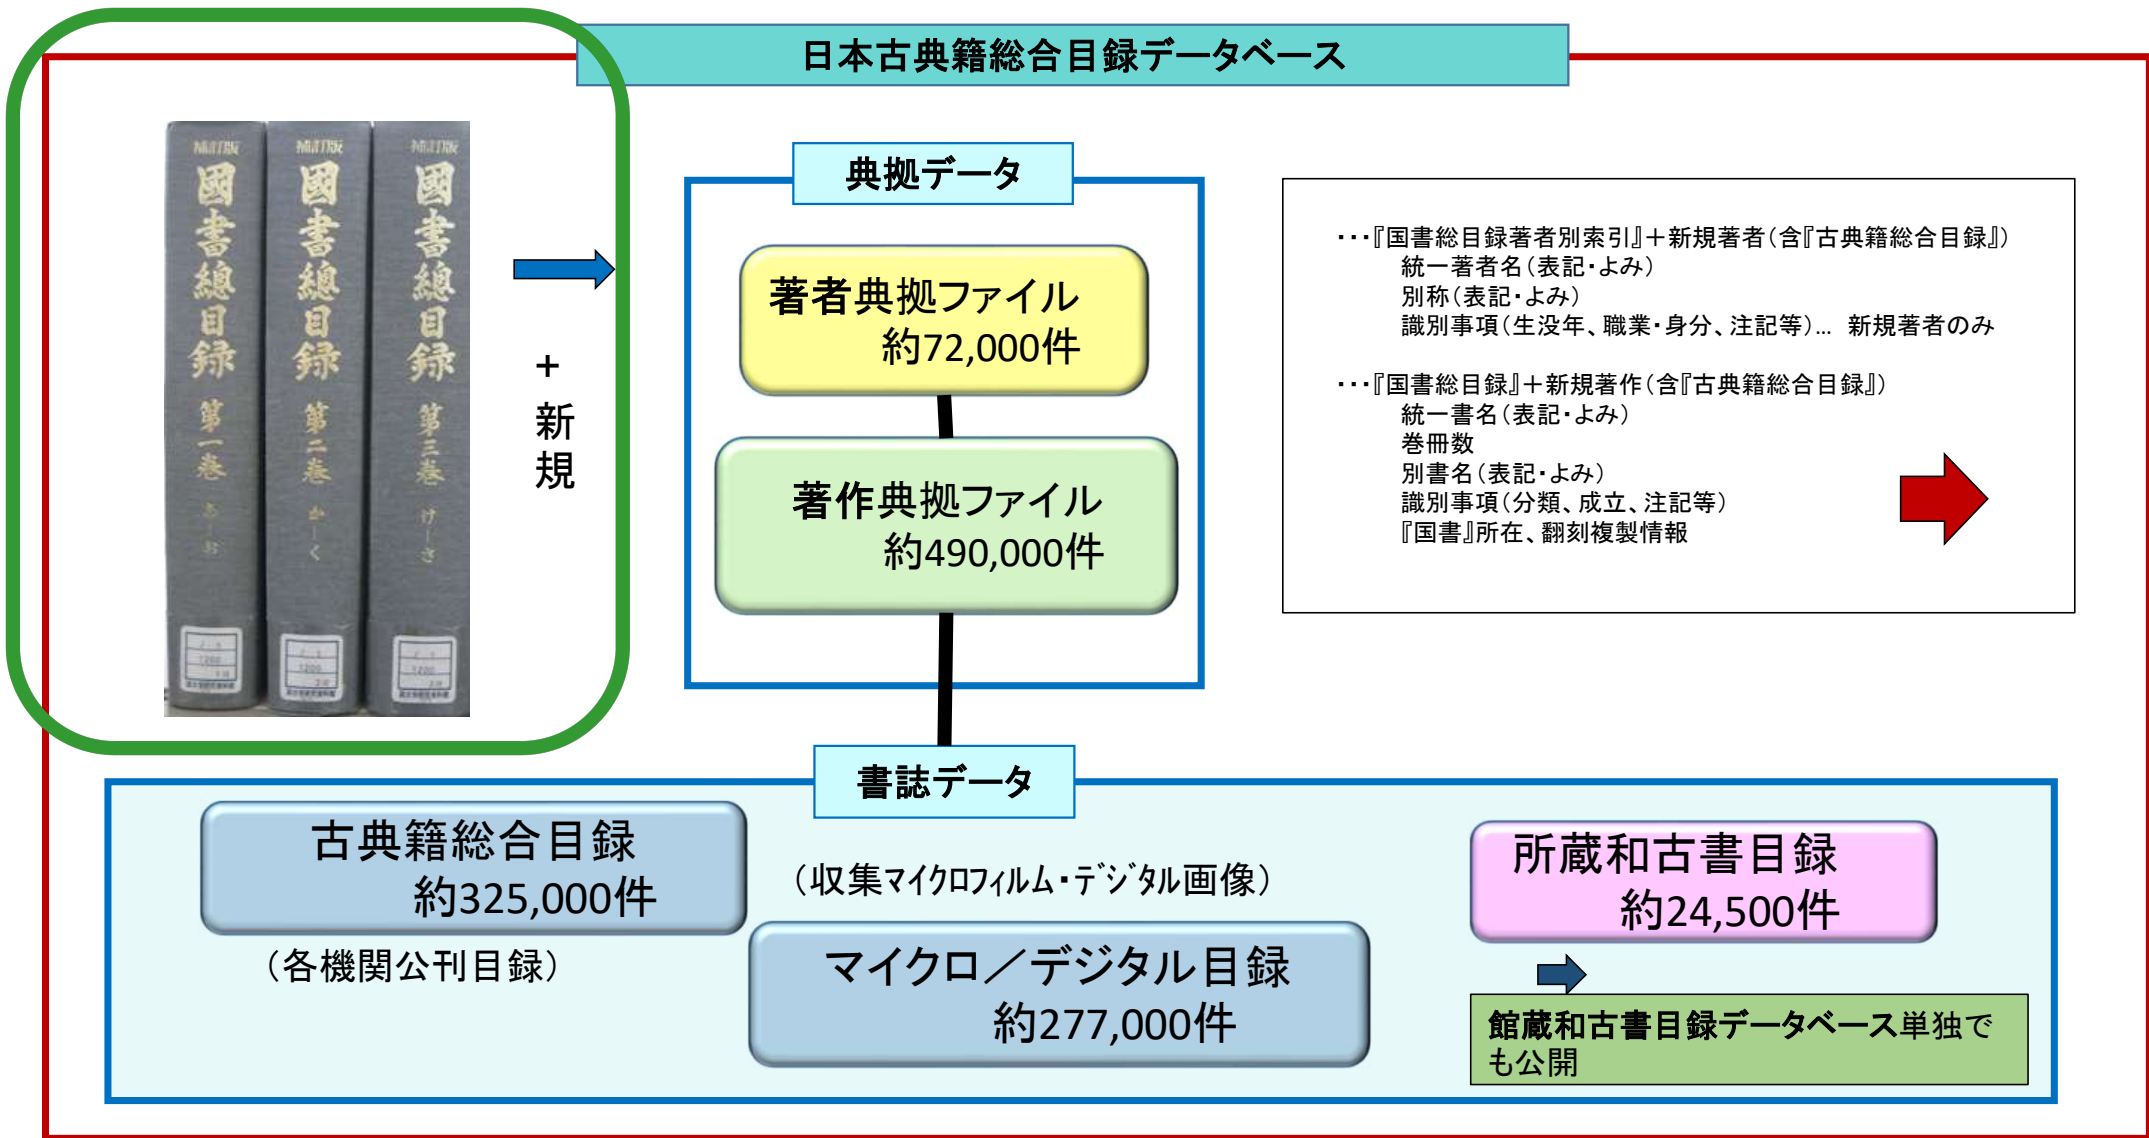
日本古典籍総合目録データベース

補訂版 國書總目録 第一巻 あ〜お

補訂版 國書總目録 第二巻 か〜く

補訂版 國書總目録 第三巻 け〜さ

＋
新
規

典拠データ

著者典拠ファイル
約72,000件

著作典拠ファイル
約490,000件

･･･『国書総目録著者別索引』＋新規著者（含『古典籍総合目録』）
統一著者名（表記･よみ）
別称（表記･よみ）
識別事項（生没年、職業･身分、注記等）… 新規著者のみ

･･･『国書総目録』＋新規著作（含『古典籍総合目録』）
統一書名（表記･よみ）
巻冊数
別書名（表記･よみ）
識別事項（分類、成立、注記等）
『国書』所在、翻刻複製情報

書誌データ

古典籍総合目録
約325,000件

（各機関公刊目録）

（収集ﾏｲｸﾛﾌｨﾙﾑ･ﾃﾞｼﾞﾀﾙ画像）

マイクロ／デジタル目録
約277,000件

所蔵和古書目録
約24,500件

館蔵和古書目録データベース単独でも公開